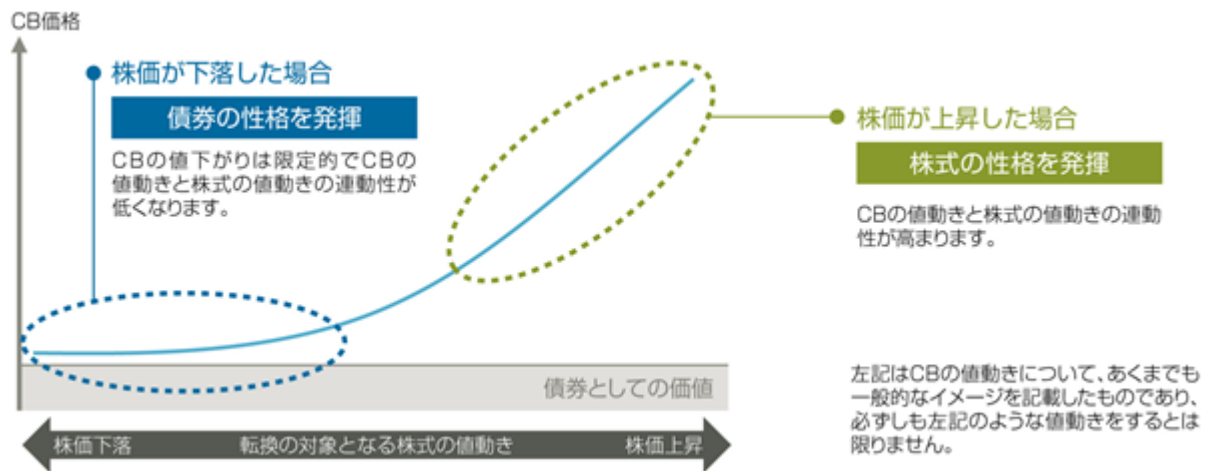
CB価格

株価が下落した場合

債券の性格を発揮

CBの値下がりは限定的でCBの値動きと株式の値動きの連動性が低くなります。

株価が上昇した場合

株式の性格を発揮

CBの値動きと株式の値動きの連動性が高まります。

債券としての価値

左記はCBの値動きについて、あくまでも一般的なイメージを記載したものであり、必ずしも左記のような値動きをするとは限りません。

株価下落　転換の対象となる株式の値動き　株価上昇